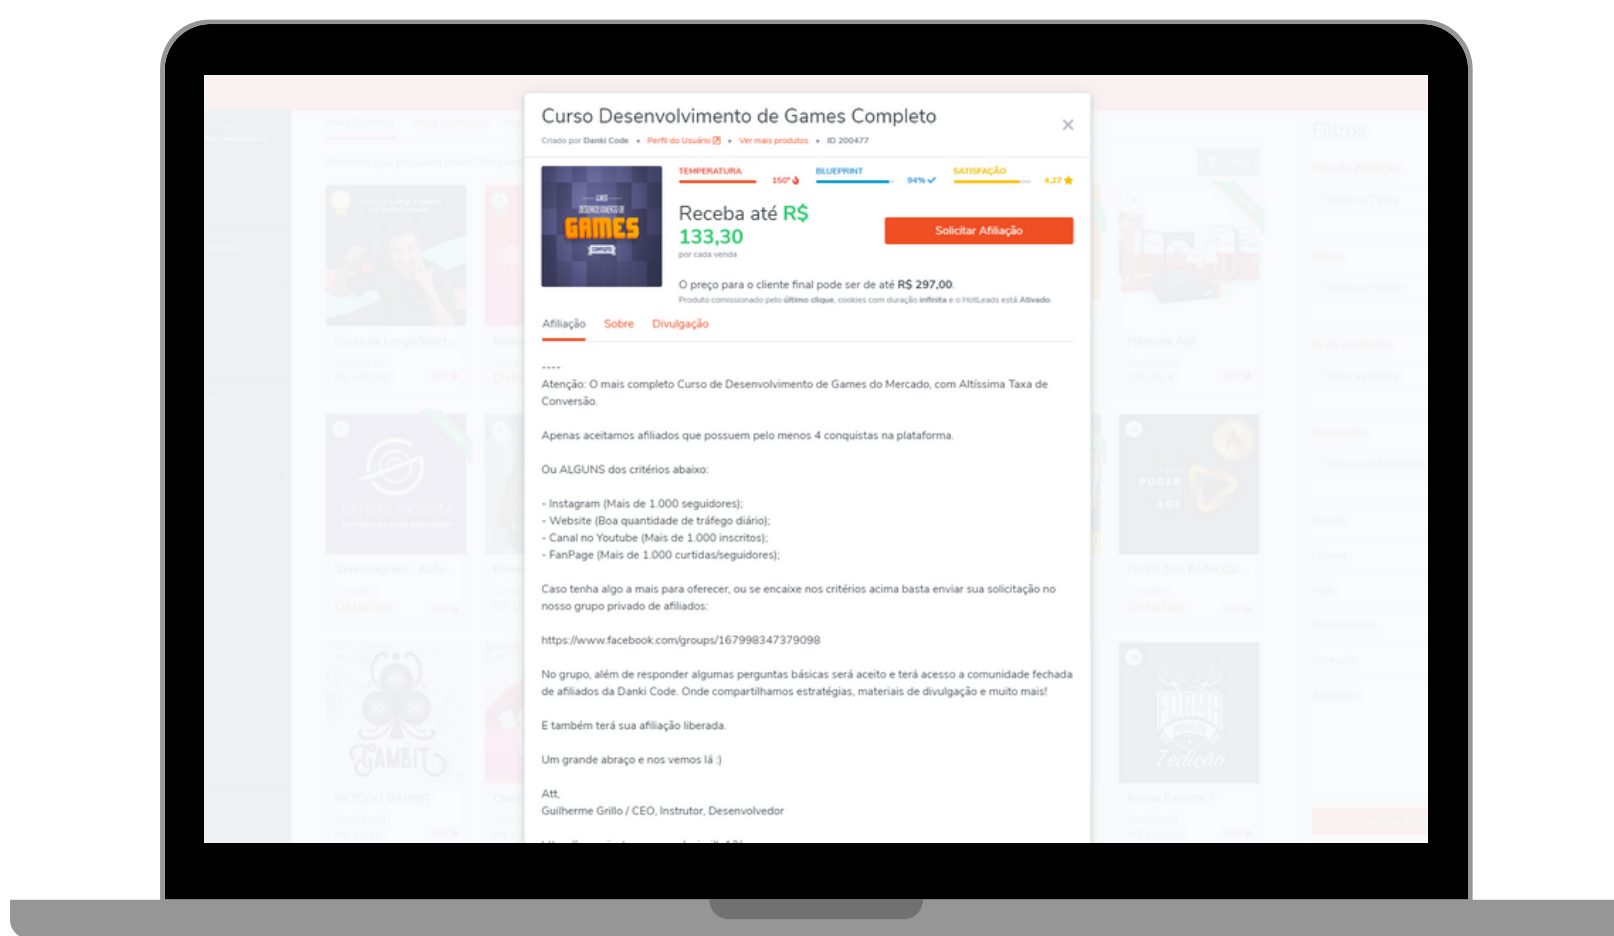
Curso Desenvolvimento de Games Completo

Criado por Danki Code • Perfil do Usuário • Ver mais produtos • ID 200477

TEMPERATURA 150°

BLUEPRINT 94%

SATISFAÇÃO 4,27

GAMES

Receba até R$ 133,30

por cada venda

Solicitar Afiliação

O preço para o cliente final pode ser de até R$ 297,00.

Produto comissionado pelo último clique, cookies com duração infinita e o HotLeads está Ativado.

Afiliação Sobre Divulgação

----

Atenção: O mais completo Curso de Desenvolvimento de Games do Mercado, com Altíssima Taxa de Conversão.

Apenas aceitamos afiliados que possuem pelo menos 4 conquistas na plataforma.

Ou ALGUNS dos critérios abaixo:

- Instagram (Mais de 1.000 seguidores);
- Website (Boa quantidade de tráfego diário);
- Canal no Youtube (Mais de 1.000 inscritos);
- FanPage (Mais de 1.000 curtidas/seguidores);

Caso tenha algo a mais para oferecer, ou se encaixe nos critérios acima basta enviar sua solicitação no nosso grupo privado de afiliados:

https://www.facebook.com/groups/167998347379098

No grupo, além de responder algumas perguntas básicas será aceito e terá acesso a comunidade fechada de afiliados da Danki Code. Onde compartilhamos estratégias, materiais de divulgação e muito mais!

E também terá sua afiliação liberada.

Um grande abraço e nos vemos lá :)

Att,
Guilherme Grillo / CEO, Instrutor, Desenvolvedor

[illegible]